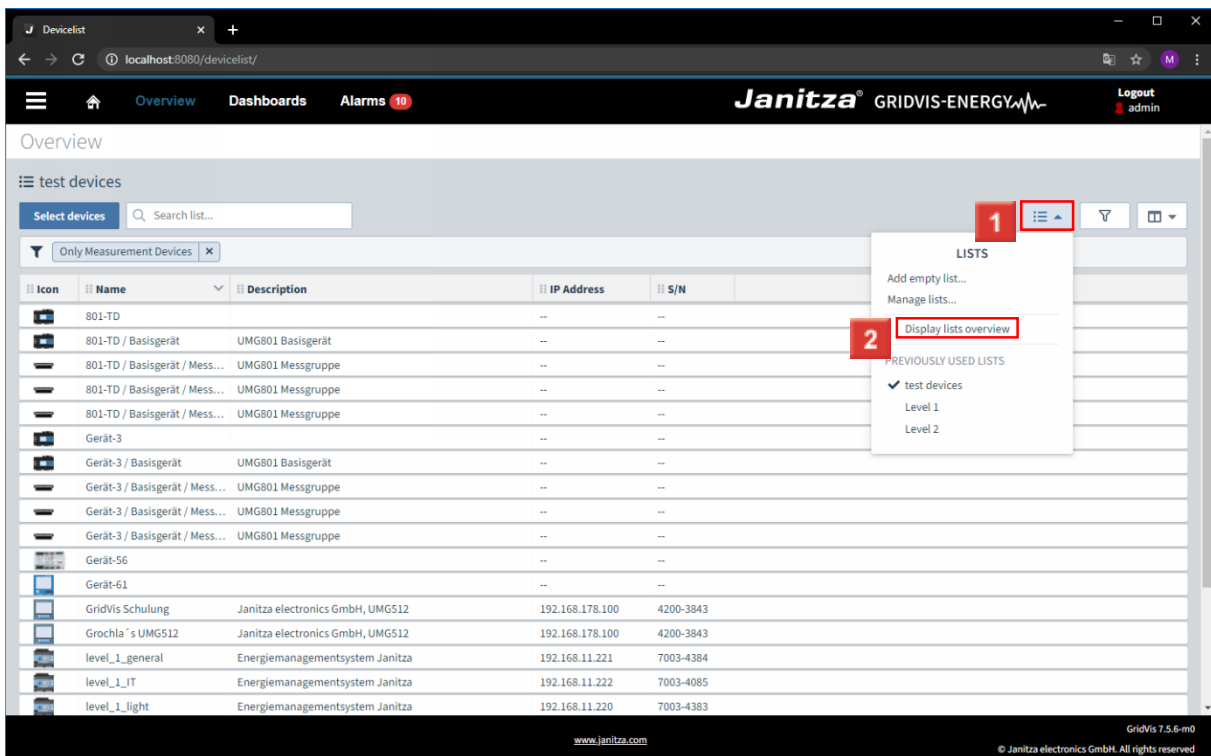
J Devicelist × +

localhost:8080/devicelist/

M

Overview Dashboards Alarms 10

Janitza® GRIDVIS-ENERGY

Logout
admin

Overview

test devices

Select devices Search list...

1

Only Measurement Devices ×

LISTS

Add empty list...
Manage lists...

2 Display lists overview

PREVIOUSLY USED LISTS

✔ test devices
Level 1
Level 2

| Icon | Name | Description | IP Address | S/N |
|---|---|---|---|---|
| | 801-TD | | -- | -- |
| | 801-TD / Basisgerät | UMG801 Basisgerät | -- | -- |
| | 801-TD / Basisgerät / Mess... | UMG801 Messgruppe | -- | -- |
| | 801-TD / Basisgerät / Mess... | UMG801 Messgruppe | -- | -- |
| | 801-TD / Basisgerät / Mess... | UMG801 Messgruppe | -- | -- |
| | Gerät-3 | | -- | -- |
| | Gerät-3 / Basisgerät | UMG801 Basisgerät | -- | -- |
| | Gerät-3 / Basisgerät / Mess... | UMG801 Messgruppe | -- | -- |
| | Gerät-3 / Basisgerät / Mess... | UMG801 Messgruppe | -- | -- |
| | Gerät-3 / Basisgerät / Mess... | UMG801 Messgruppe | -- | -- |
| | Gerät-56 | | -- | -- |
| | Gerät-61 | | -- | -- |
| | GridVis Schulung | Janitza electronics GmbH, UMG512 | 192.168.178.100 | 4200-3843 |
| | Grochla´s UMG512 | Janitza electronics GmbH, UMG512 | 192.168.178.100 | 4200-3843 |
| | level_1_general | Energiemanagementsystem Janitza | 192.168.11.221 | 7003-4384 |
| | level_1_IT | Energiemanagementsystem Janitza | 192.168.11.222 | 7003-4085 |
| | level_1_light | Energiemanagementsystem Janitza | 192.168.11.220 | 7003-4383 |

www.janitza.com

GridVis 7.5.6-m0
© Janitza electronics GmbH. All rights reserved